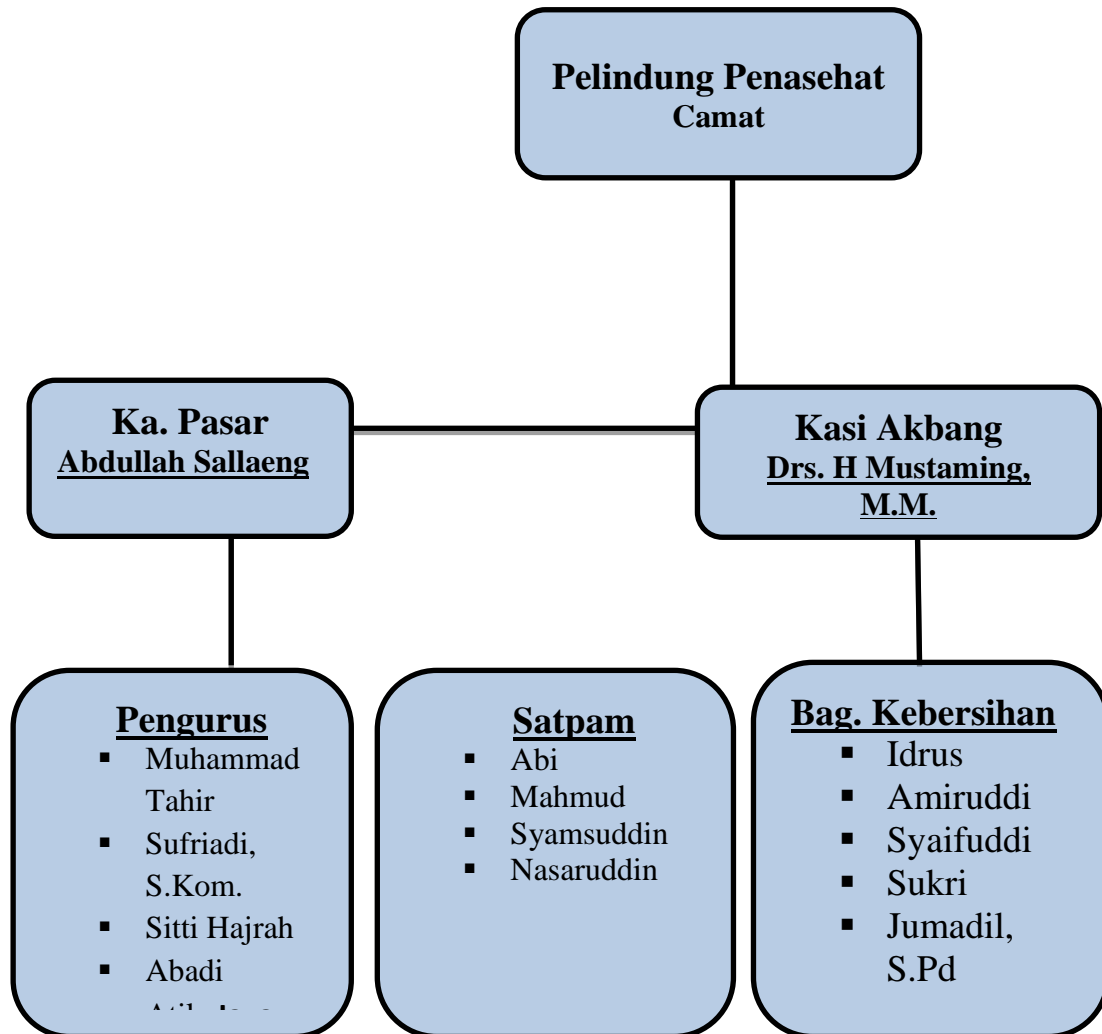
Pelindung Penasehat
Camat

Ka. Pasar
Abdullah Sallaeng

Kasi Akbang
Drs. H Mustaming, M.M.

Pengurus
- Muhammad Tahir
- Sufriadi, S.Kom.
- Sitti Hajrah
- Abadi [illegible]

Satpam
- Abi
- Mahmud
- Syamsuddin
- Nasaruddin

Bag. Kebersihan
- Idrus
- Amiruddi
- Syaifuddi
- Sukri
- Jumadil, S.Pd